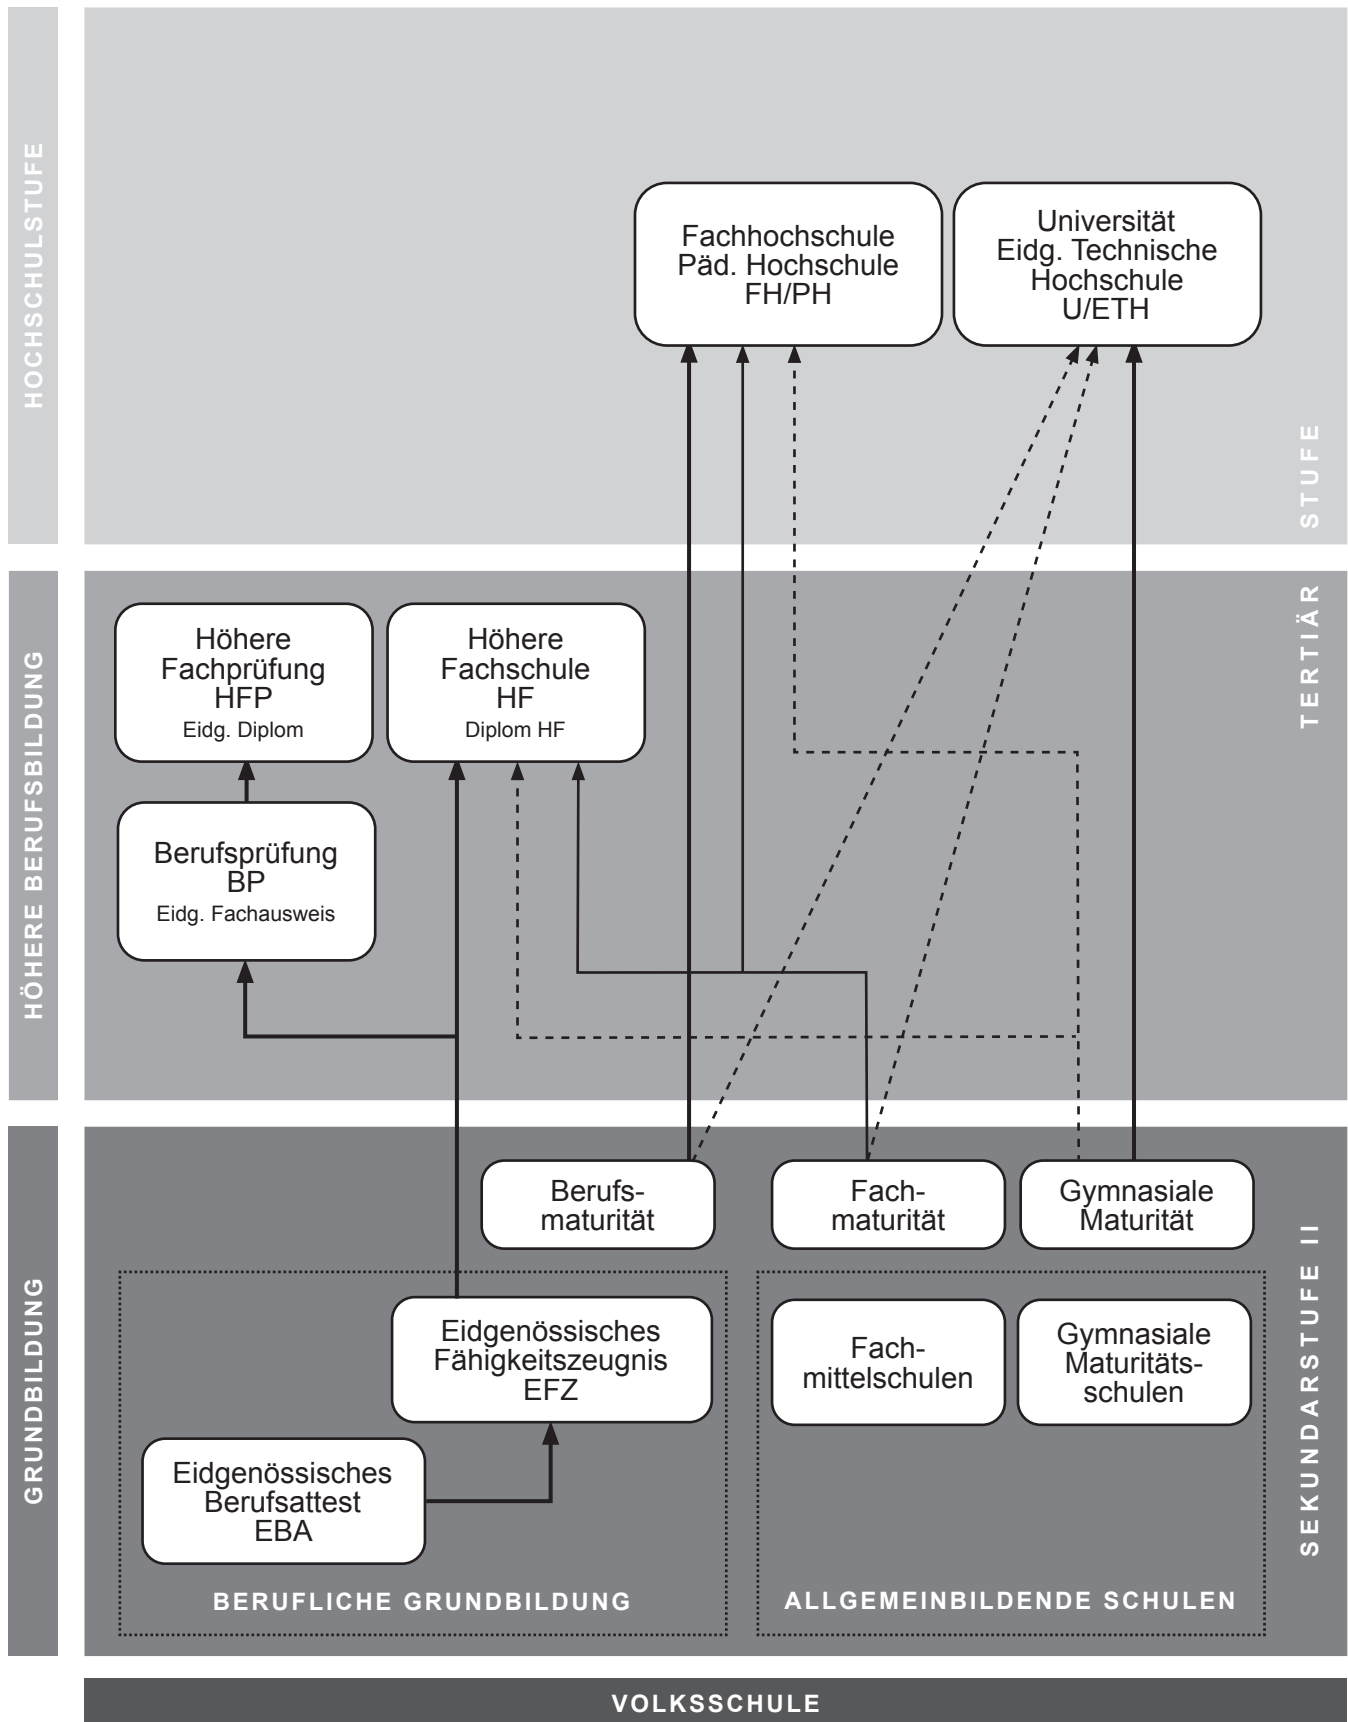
HOCHSCHULSTUFE

Fachhochschule
Päd. Hochschule
FH/PH

Universität
Eidg. Technische
Hochschule
U/ETH

TERTIÄR STUFE

HÖHERE BERUFSBILDUNG

Höhere
Fachprüfung
HFP
Eidg. Diplom

Höhere
Fachschule
HF
Diplom HF

Berufsprüfung
BP
Eidg. Fachausweis

GRUNDBILDUNG

Berufsmaturität

Fachmaturität

Gymnasiale
Maturität

Eidgenössisches
Fähigkeitszeugnis
EFZ

Eidgenössisches
Berufsattest
EBA

Fachmittelschulen

Gymnasiale
Maturitätsschulen

BERUFLICHE GRUNDBILDUNG

ALLGEMEINBILDENDE SCHULEN

SEKUNDARSTUFE II

VOLKSSCHULE